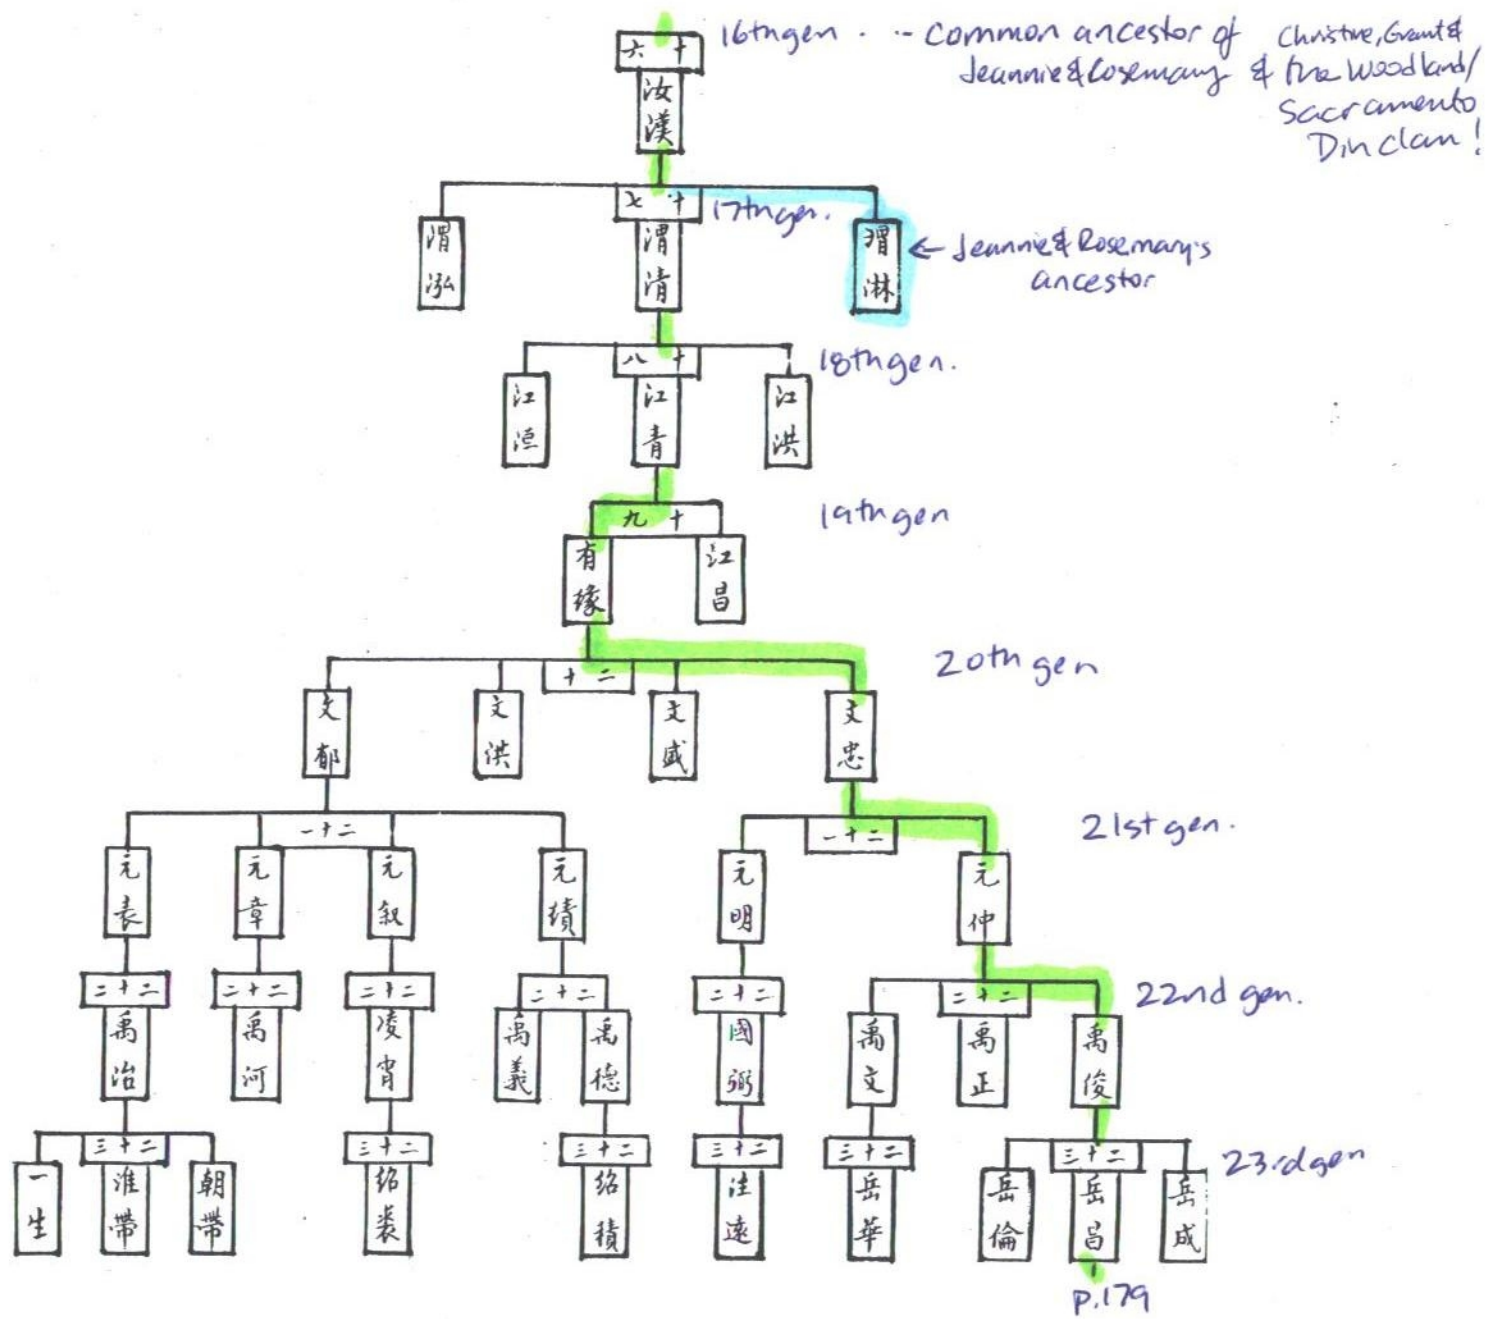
六十
汝漢

16th gen. -- Common ancestor of Christine, Grant & Jeannie & Rosemary & the Woodland/ Sacramento Din clan!

七十
渭泓
渭清
渭淋

17th gen.
← Jeannie & Rosemary's ancestor

八十
江湶
江青
江洪

18th gen.

九十
有緣
江昌

19th gen

十二
文郁
文洪
文盛
文忠

20th gen

一十二
元表
元章
元叙
元績

一十二
元明
元仲

21st gen.

二十二
禹治
二十二
禹河
二十二
淩宵
二十二
禹義
禹德
二十二
國弼
二十二
禹文
禹正
禹俊

22nd gen.

三十二
一生
淮帶
朝帶
三十二
紹裘
三十二
紹積
三十二
注遠
三十二
岳華
三十二
岳倫
岳昌
岳成

23rd gen

P.179